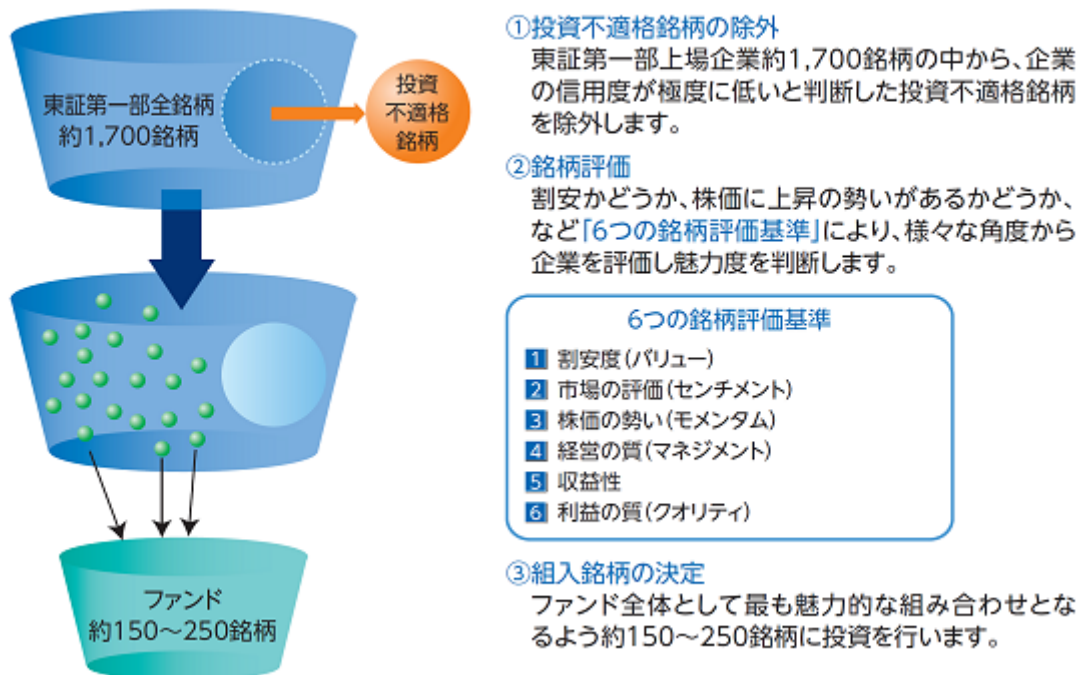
東証第一部全銘柄
約1,700銘柄

投資
不適格
銘柄

ファンド
約150～250銘柄

①投資不適格銘柄の除外
東証第一部上場企業約1,700銘柄の中から、企業の信用度が極度に低いと判断した投資不適格銘柄を除外します。

②銘柄評価
割安かどうか、株価に上昇の勢いがあるかどうか、など「6つの銘柄評価基準」により、様々な角度から企業を評価し魅力度を判断します。

6つの銘柄評価基準
1 割安度（バリュー）
2 市場の評価（センチメント）
3 株価の勢い（モメンタム）
4 経営の質（マネジメント）
5 収益性
6 利益の質（クオリティ）

③組入銘柄の決定
ファンド全体として最も魅力的な組み合わせとなるよう約150～250銘柄に投資を行います。